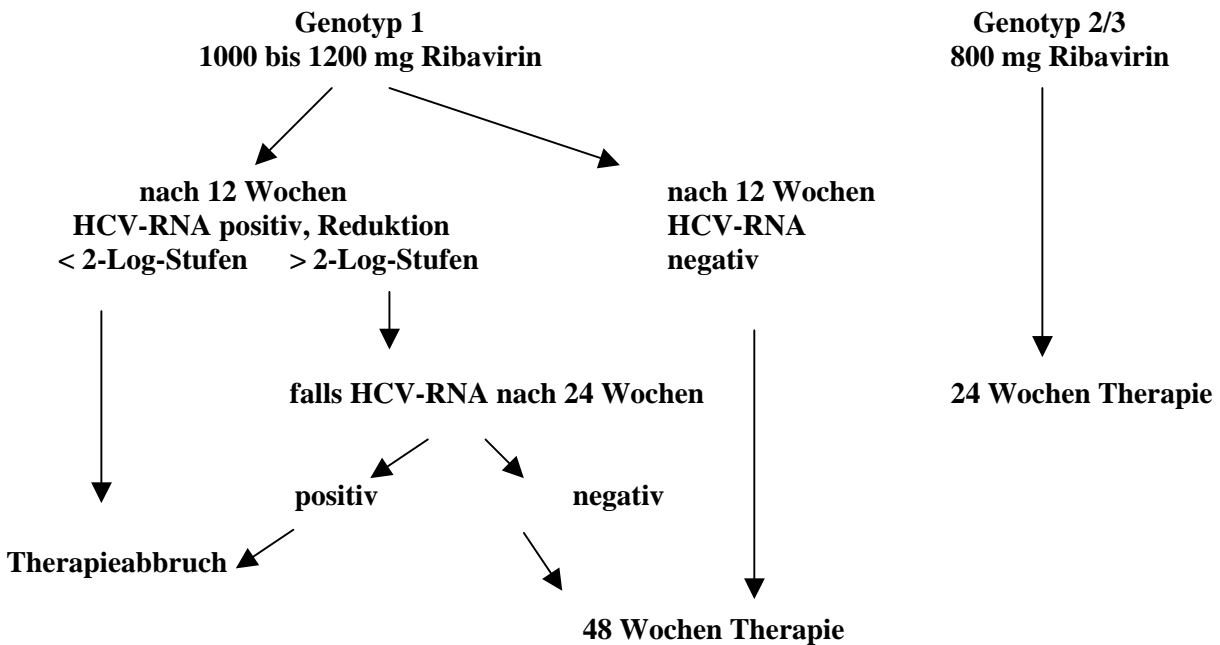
Genotyp 1
1000 bis 1200 mg Ribavirin

Genotyp 2/3
800 mg Ribavirin

nach 12 Wochen
HCV-RNA positiv, Reduktion
< 2-Log-Stufen > 2-Log-Stufen

nach 12 Wochen
HCV-RNA
negativ

falls HCV-RNA nach 24 Wochen

24 Wochen Therapie

positiv

negativ

Therapieabbruch

48 Wochen Therapie